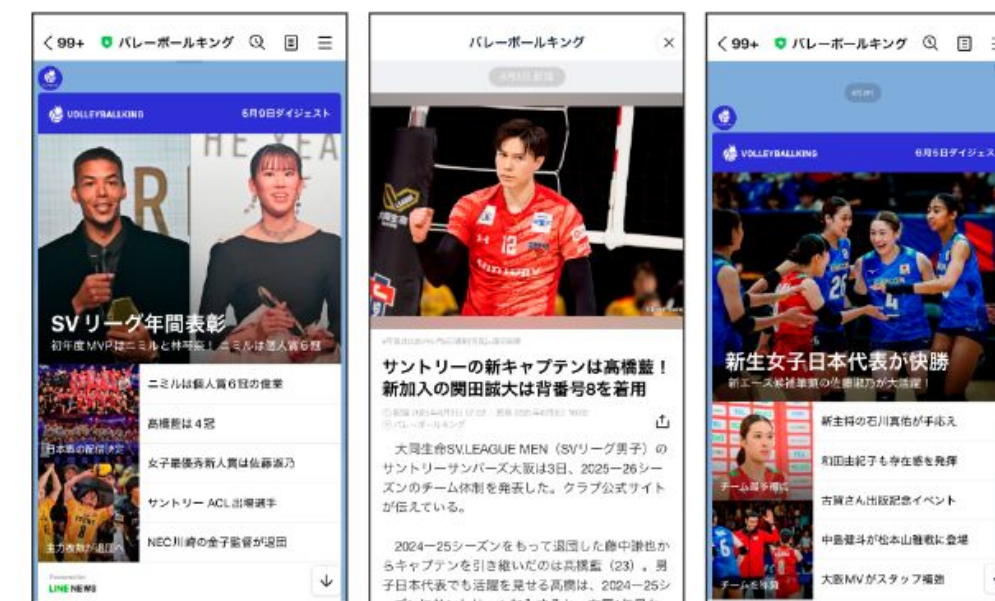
<99+ バレーボールキング

VOLLEYBALLKING

6月9日ダイジェスト

HE YEA

SVリーグ年間表彰

初年度MVPはニミルと林琴奈 ニミルは個人賞6冠

ニミルは個人賞6冠の偉業

高橋藍は4冠

女子最優秀新人賞は佐藤淑乃

サントリー ACL 出場選手

NEC川崎の金子監督が退団

日本最の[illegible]

主力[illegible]

LINE NEWS

バレーボールキング

サントリーの新キャプテンは高橋藍！新加入の関田誠大は背番号8を着用

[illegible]

バレーボールキング

大同生命SV.LEAGUE MEN（SVリーグ男子）のサントリーサンバーズ大阪は3日、2025−26シーズンのチーム体制を発表した。クラブ公式サイトが伝えている。

2024−25シーズンをもって退団した藤中謙也からキャプテンを引き継いだのは高橋藍（23）。男子日本代表でも活躍を見せる高橋は、2024−25シ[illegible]

<99+ バレーボールキング

VOLLEYBALLKING

6月5日ダイジェス

新生女子日本代表が快勝

新エース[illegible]

新主将の石川真佑が手応え

和田由紀子も存在感を発揮

古賀さん出版記念イベント

中島健斗が松本山雅戦に登場

大阪MVがスタッフ補強

チーム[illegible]

チームを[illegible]